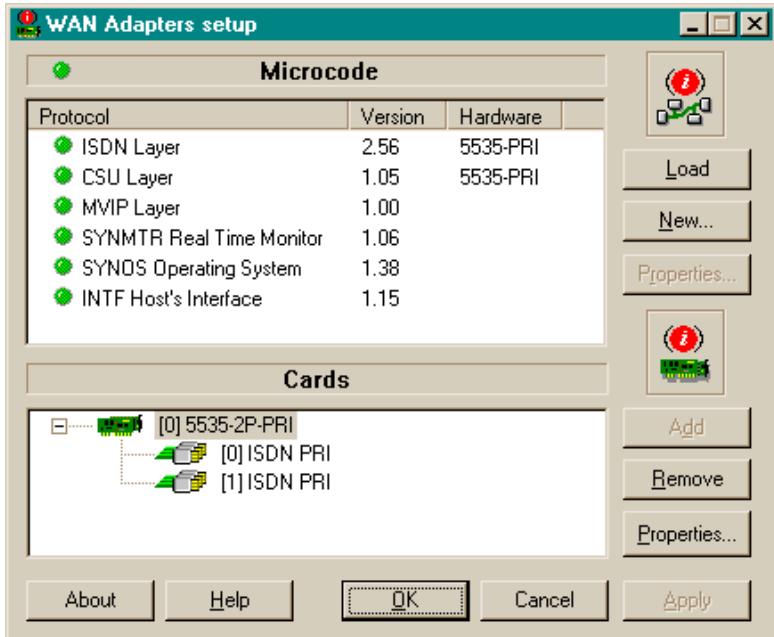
WAN Adapters setup

Microcode

| Protocol | Version | Hardware |
|---|---|---|
| ISDN Layer | 2.56 | 5535-PRI |
| CSU Layer | 1.05 | 5535-PRI |
| MVIP Layer | 1.00 | |
| SYNMTR Real Time Monitor | 1.06 | |
| SYNOS Operating System | 1.38 | |
| INTF Host's Interface | 1.15 | |

Load
New...
Properties...

Cards

[0] 5535-2P-PRI
[0] ISDN PRI
[1] ISDN PRI

Add
Remove
Properties...

About
Help
OK
Cancel
Apply